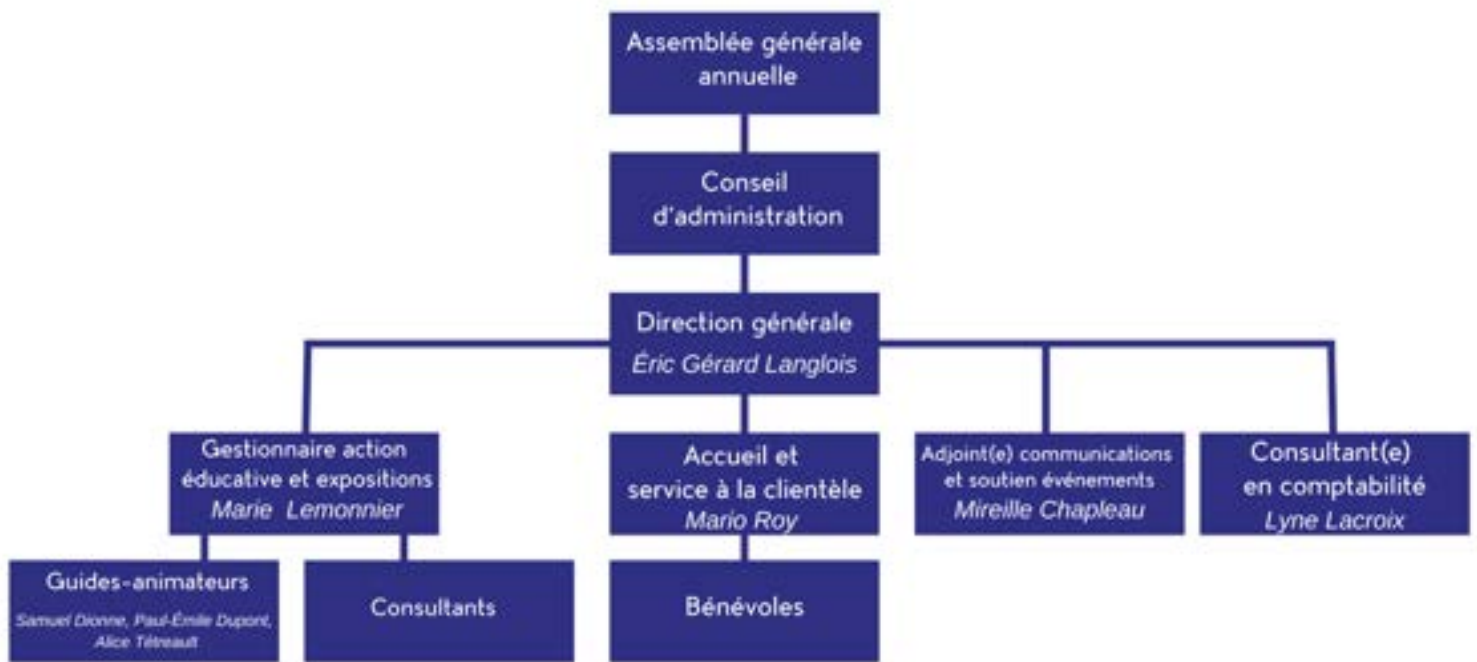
Assemblée générale annuelle

Conseil d'administration

Direction générale
Éric Gérard Langlois

Gestionnaire action éducative et expositions
Marie Lemonnier

Accueil et service à la clientèle
Mario Roy

Adjoint(e) communications et soutien événements
Mireille Chapleau

Consultant(e) en comptabilité
Lyne Lacroix

Guides-animateurs
Samuel Dionne, Paul-Émile Dupont, Alice Tétreault

Consultants

Bénévoles